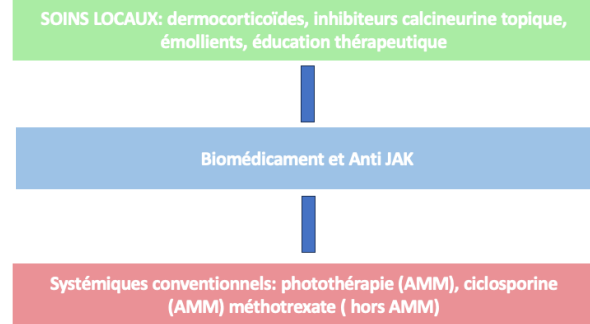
SOINS LOCAUX: dermocorticoïdes, inhibiteurs calcineurine topique, émollients, éducation thérapeutique

Biomédicament et Anti JAK

Systémiques conventionnels: photothérapie (AMM), ciclosporine (AMM) méthotrexate ( hors AMM)